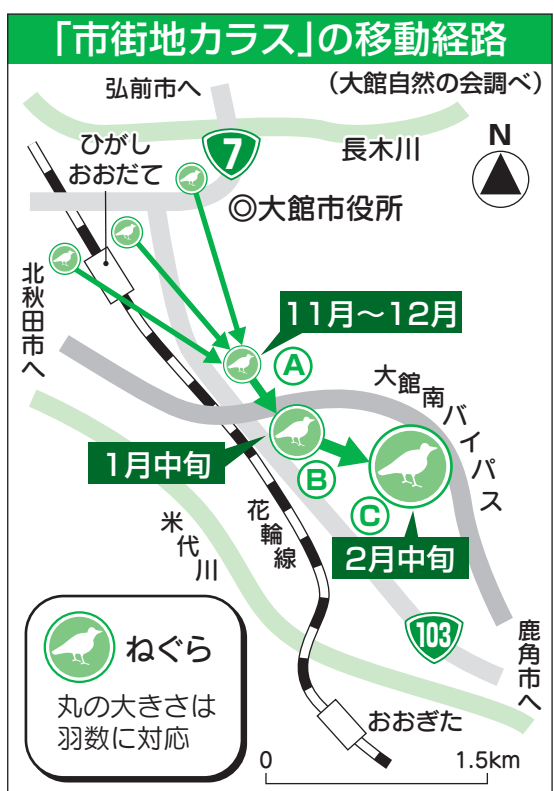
「市街地カラス」の移動経路

(大館自然の会調べ)

弘前市へ

7

長木川

N

ひがし
おおだて

◎大館市役所

北秋田市へ

11月〜12月

A

大館南バイパス

1月中旬

B

C

米代川

花輪線

2月中旬

103

鹿角市へ

ねぐら

丸の大きさは
羽数に対応

おおぎた

0

1.5km